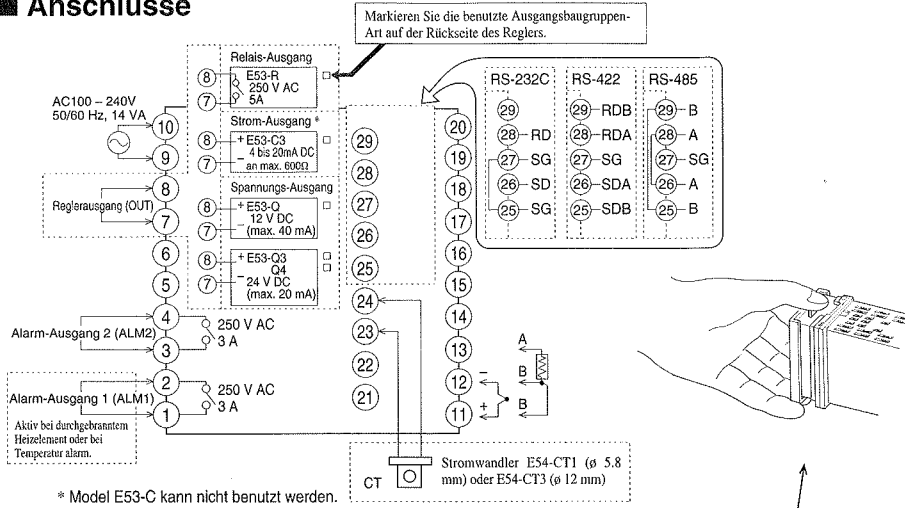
Anschlüsse

Markieren Sie die benutzte Ausgangsbaugruppen-Art auf der Rückseite des Reglers.

AC100 – 240V
50/60 Hz, 14 VA

Relais-Ausgang
8
7
E53-R
250 V AC
5A

Strom-Ausgang *
8
7
+ E53-C3
– 4 bis 20mA DC
an max. 600Ω

Spannungs-Ausgang
8
7
+ E53-Q
– 12 V DC
(max. 40 mA)

8
7
+ E53-Q3
Q4
– 24 V DC
(max. 20 mA)

Reglerausgang (OUT)

10
9
8
7
6
5
4
3
2
1

29
28
27
26
25
24
23
22
21

20
19
18
17
16
15
14
13
12
11

RS-232C
29
28 RD
27 SG
26 SD
25 SG

RS-422
29 RDB
28 RDA
27 SG
26 SDA
25 SDB

RS-485
29 B
28 A
27 SG
26 A
25 B

Alarm-Ausgang 2 (ALM2)
250 V AC
3 A

Alarm-Ausgang 1 (ALM1)
250 V AC
3 A

Aktiv bei durchgebranntem Heizelement oder bei Temperatur alarm.

A
B
B
–
+

CT
Stromwandler E54-CT1 (ø 5.8 mm) oder E54-CT3 (ø 12 mm)

* Model E53-C kann nicht benutzt werden.